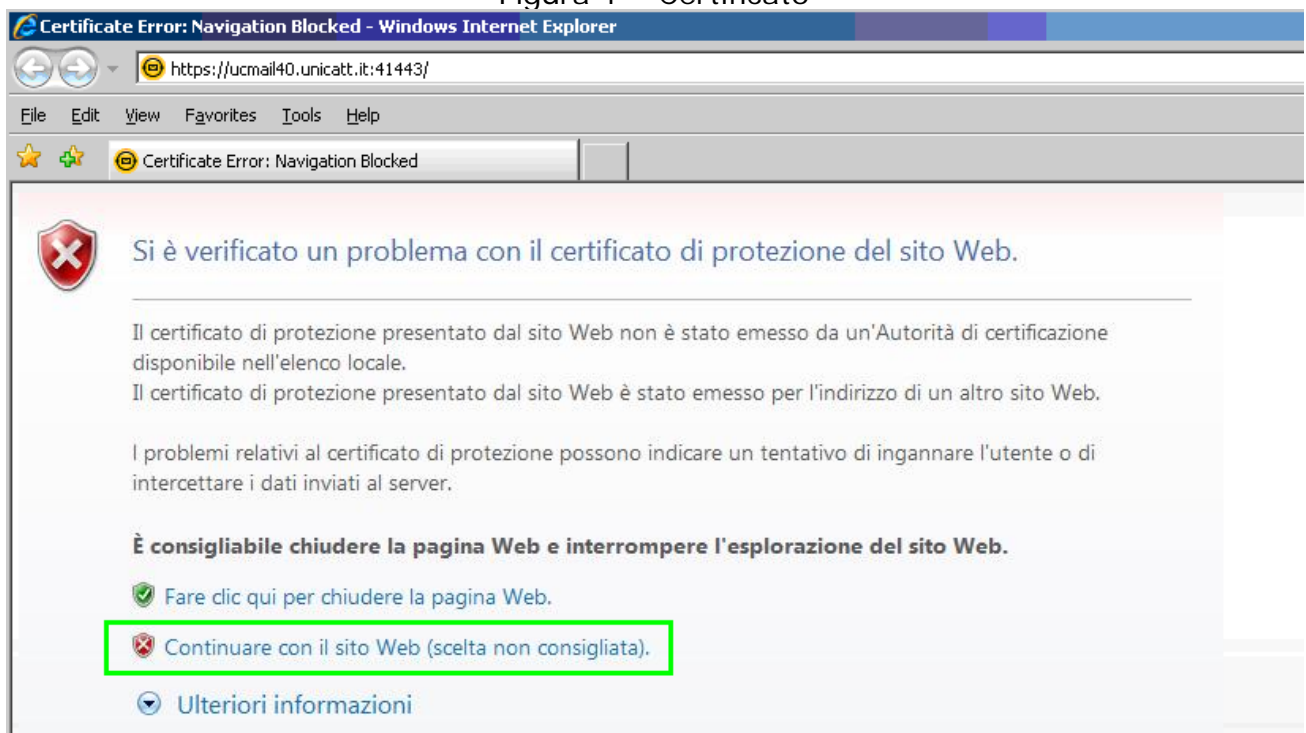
Figura 1 – Certificato

Certificate Error: Navigation Blocked - Windows Internet Explorer

https://ucmail40.unicatt.it:41443/

File Edit View Favorites Tools Help

Certificate Error: Navigation Blocked

Si è verificato un problema con il certificato di protezione del sito Web.

Il certificato di protezione presentato dal sito Web non è stato emesso da un'Autorità di certificazione disponibile nell'elenco locale.
Il certificato di protezione presentato dal sito Web è stato emesso per l'indirizzo di un altro sito Web.

I problemi relativi al certificato di protezione possono indicare un tentativo di ingannare l'utente o di intercettare i dati inviati al server.

**È consigliabile chiudere la pagina Web e interrompere l'esplorazione del sito Web.**

Fare clic qui per chiudere la pagina Web.

Continuare con il sito Web (scelta non consigliata).

Ulteriori informazioni